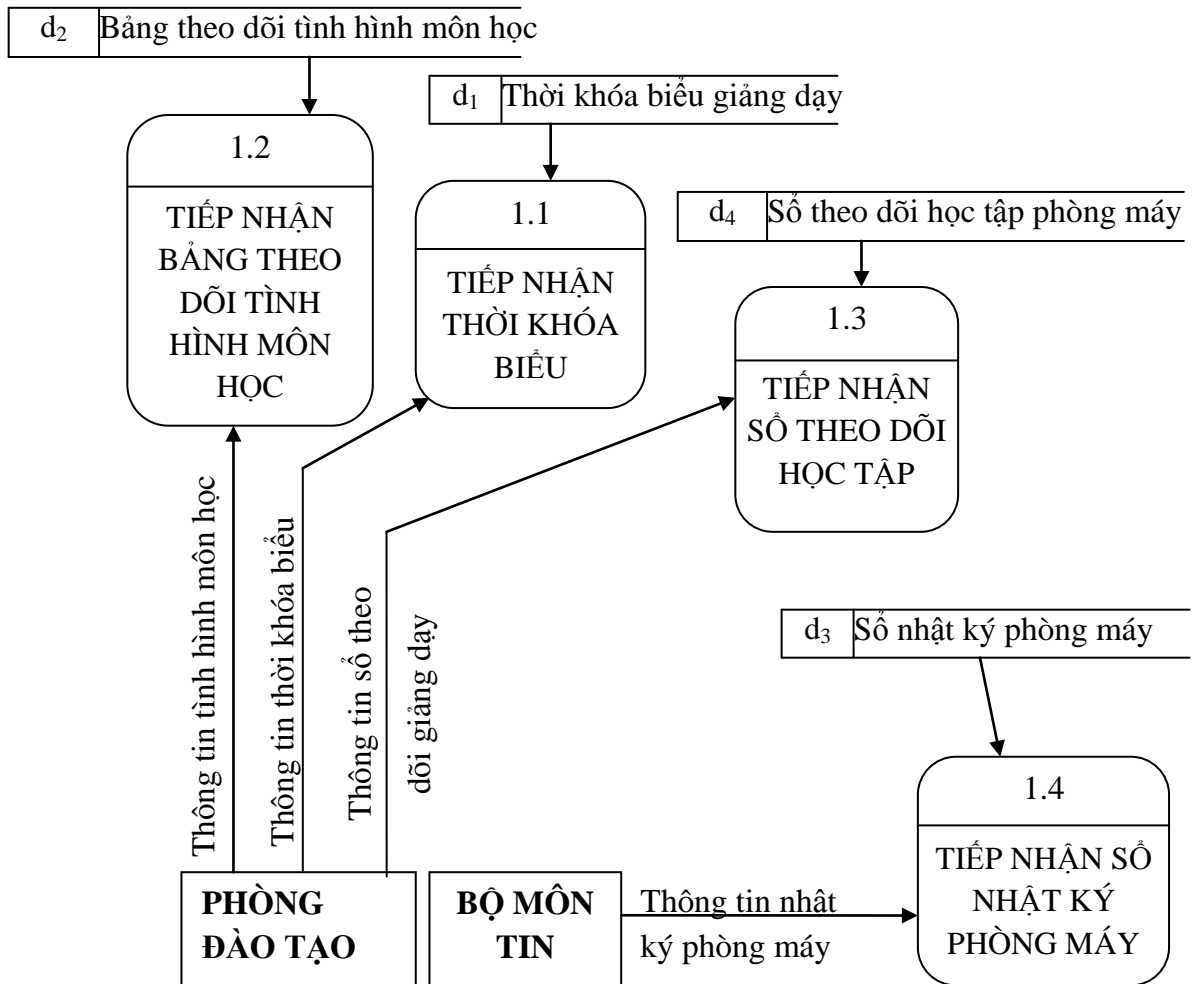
$d_2$ Bảng theo dõi tình hình môn học

$d_1$ Thời khóa biểu giảng dạy

1.2

TIẾP NHẬN BẢNG THEO DÕI TÌNH HÌNH MÔN HỌC

1.1

TIẾP NHẬN THỜI KHÓA BIỂU

$d_4$ Sổ theo dõi học tập phòng máy

1.3

TIẾP NHẬN SỔ THEO DÕI HỌC TẬP

Thông tin tình hình môn học

Thông tin thời khóa biểu

Thông tin sổ theo dõi giảng dạy

$d_3$ Sổ nhật ký phòng máy

1.4

TIẾP NHẬN SỔ NHẬT KÝ PHÒNG MÁY

PHÒNG ĐÀO TẠO

BỘ MÔN TIN

Thông tin nhật ký phòng máy